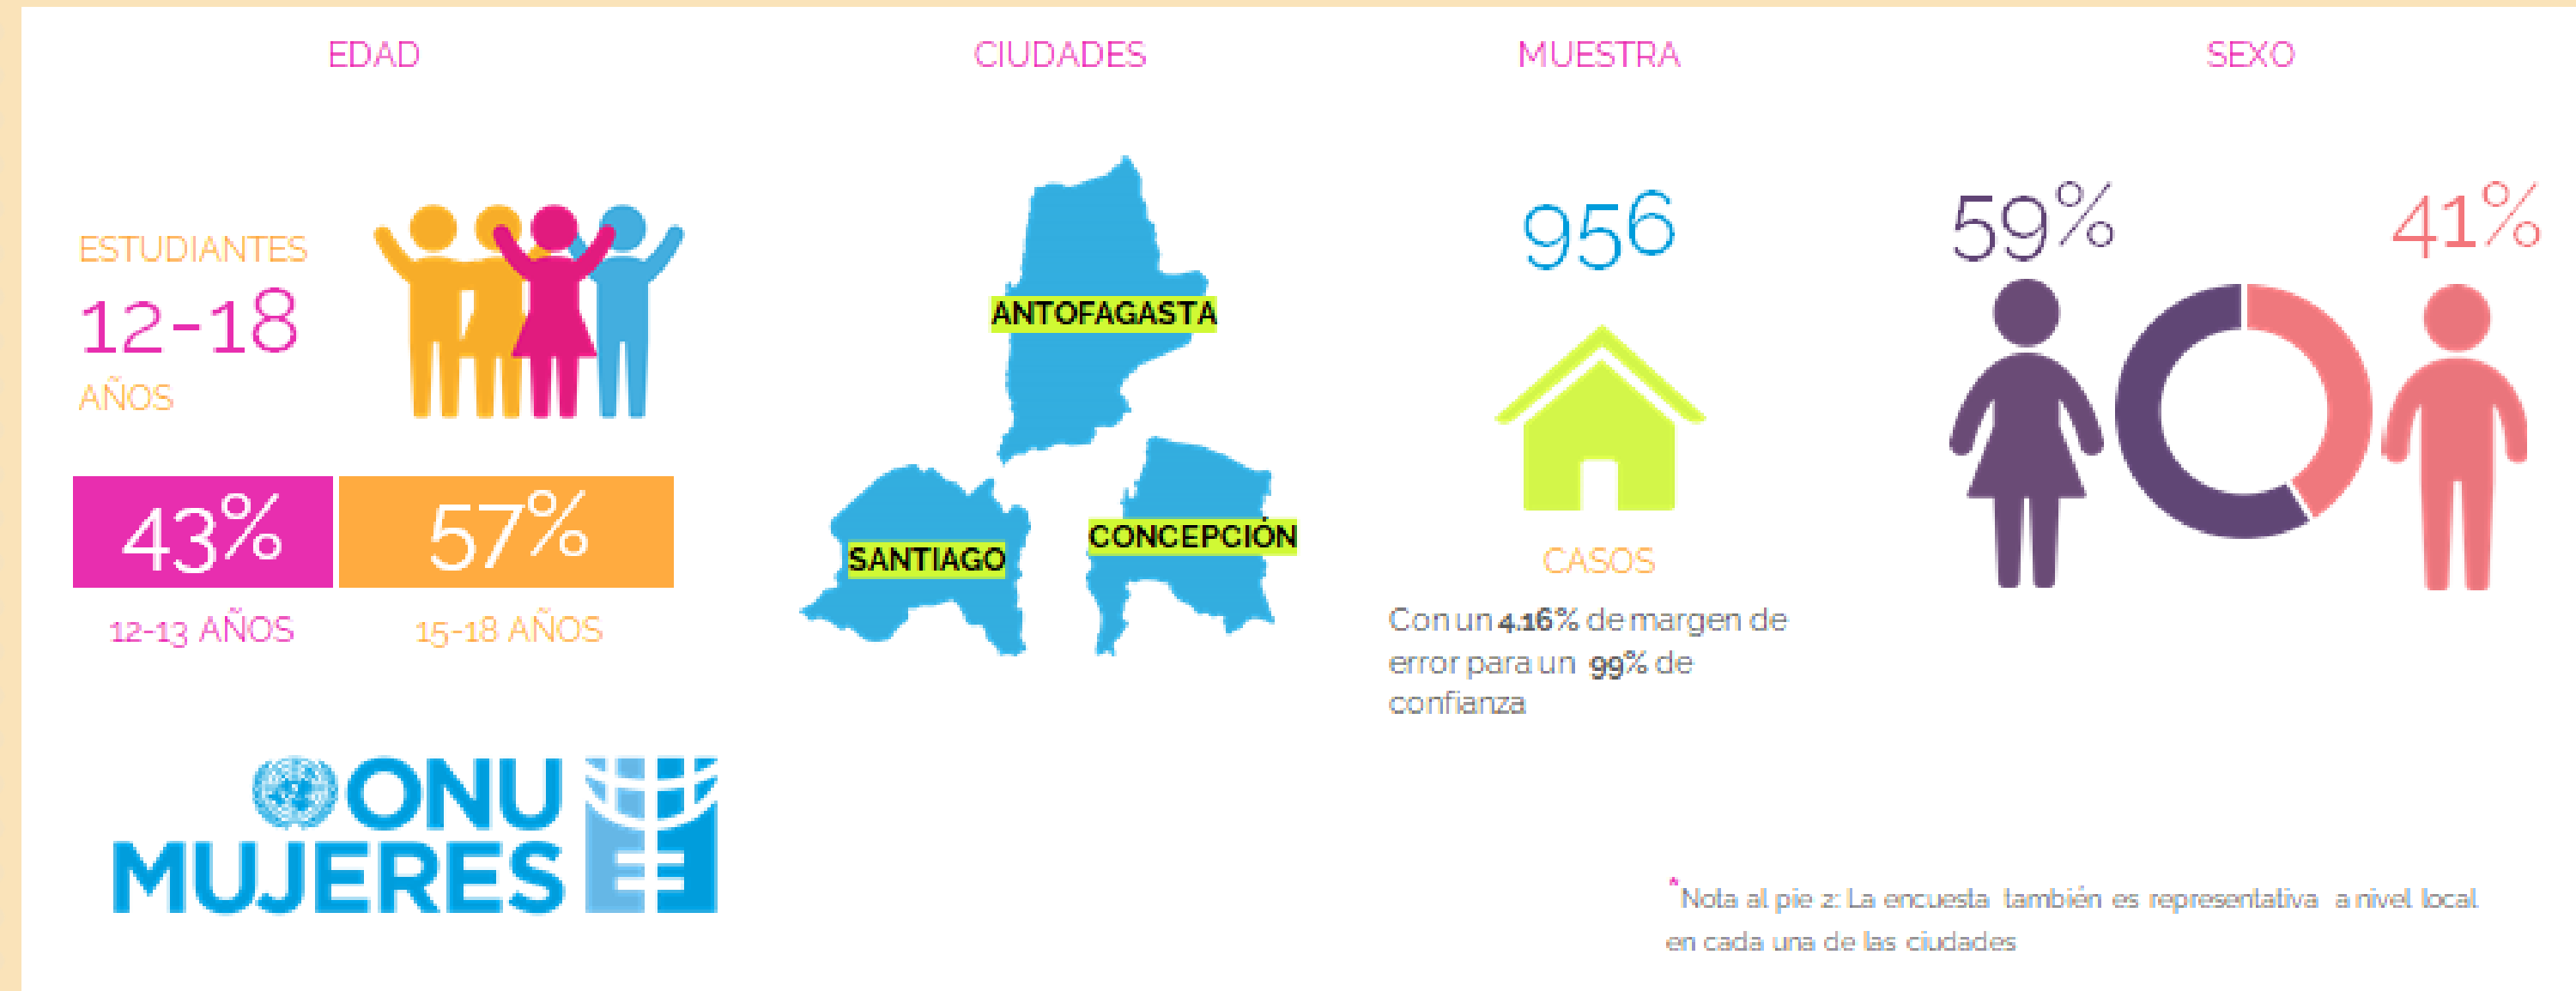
EDAD

ESTUDIANTES
12-18
AÑOS

43%
12-13 AÑOS

57%
15-18 AÑOS

ONU MUJERES

CIUDADES

ANTOFAGASTA

SANTIAGO

CONCEPCIÓN

MUESTRA

956

CASOS

Con un 4.16% de margen de error para un 99% de confianza

SEXO

59%

41%

*Nota al pie 2: La encuesta también es representativa a nivel local en cada una de las ciudades